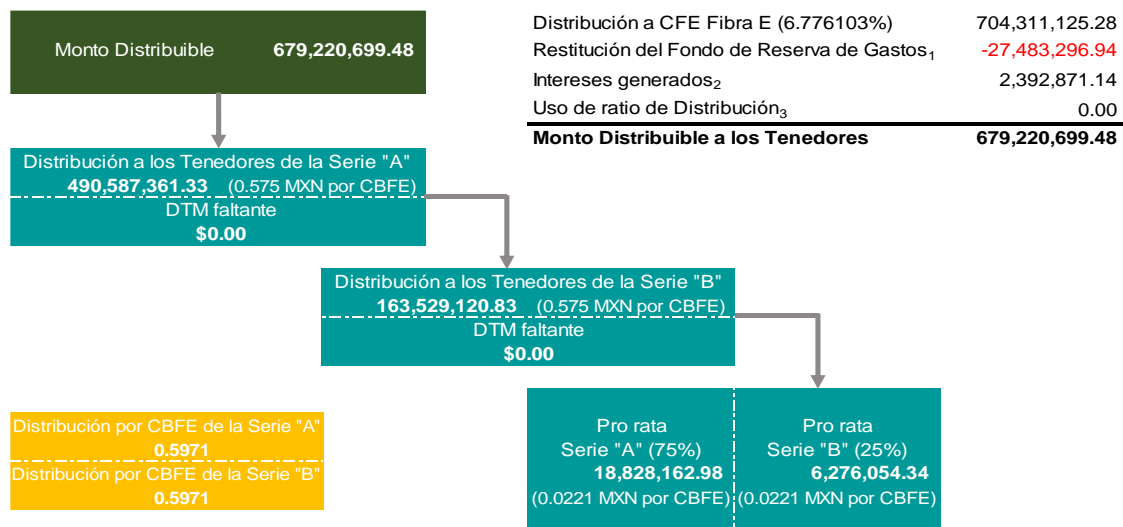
Monto Distribuible **679,220,699.48**

| | |
|---|---|
| Distribución a CFE Fibra E (6.776103%) | 704,311,125.28 |
| Restitución del Fondo de Reserva de Gastos$_1$ | -27,483,296.94 |
| Intereses generados$_2$ | 2,392,871.14 |
| Uso de ratio de Distribución$_3$ | 0.00 |
| **Monto Distribuible a los Tenedores** | **679,220,699.48** |

Distribución a los Tenedores de la Serie "A"
**490,587,361.33** (0.575 MXN por CBFE)
DTM faltante
**$0.00**

Distribución a los Tenedores de la Serie "B"
**163,529,120.83** (0.575 MXN por CBFE)
DTM faltante
**$0.00**

Distribución por CBFE de la Serie "A"
**0.5971**
Distribución por CBFE de la Serie "B"
**0.5971**

Pro rata
Serie "A" (75%)
**18,828,162.98**
(0.0221 MXN por CBFE)

Pro rata
Serie "B" (25%)
**6,276,054.34**
(0.0221 MXN por CBFE)